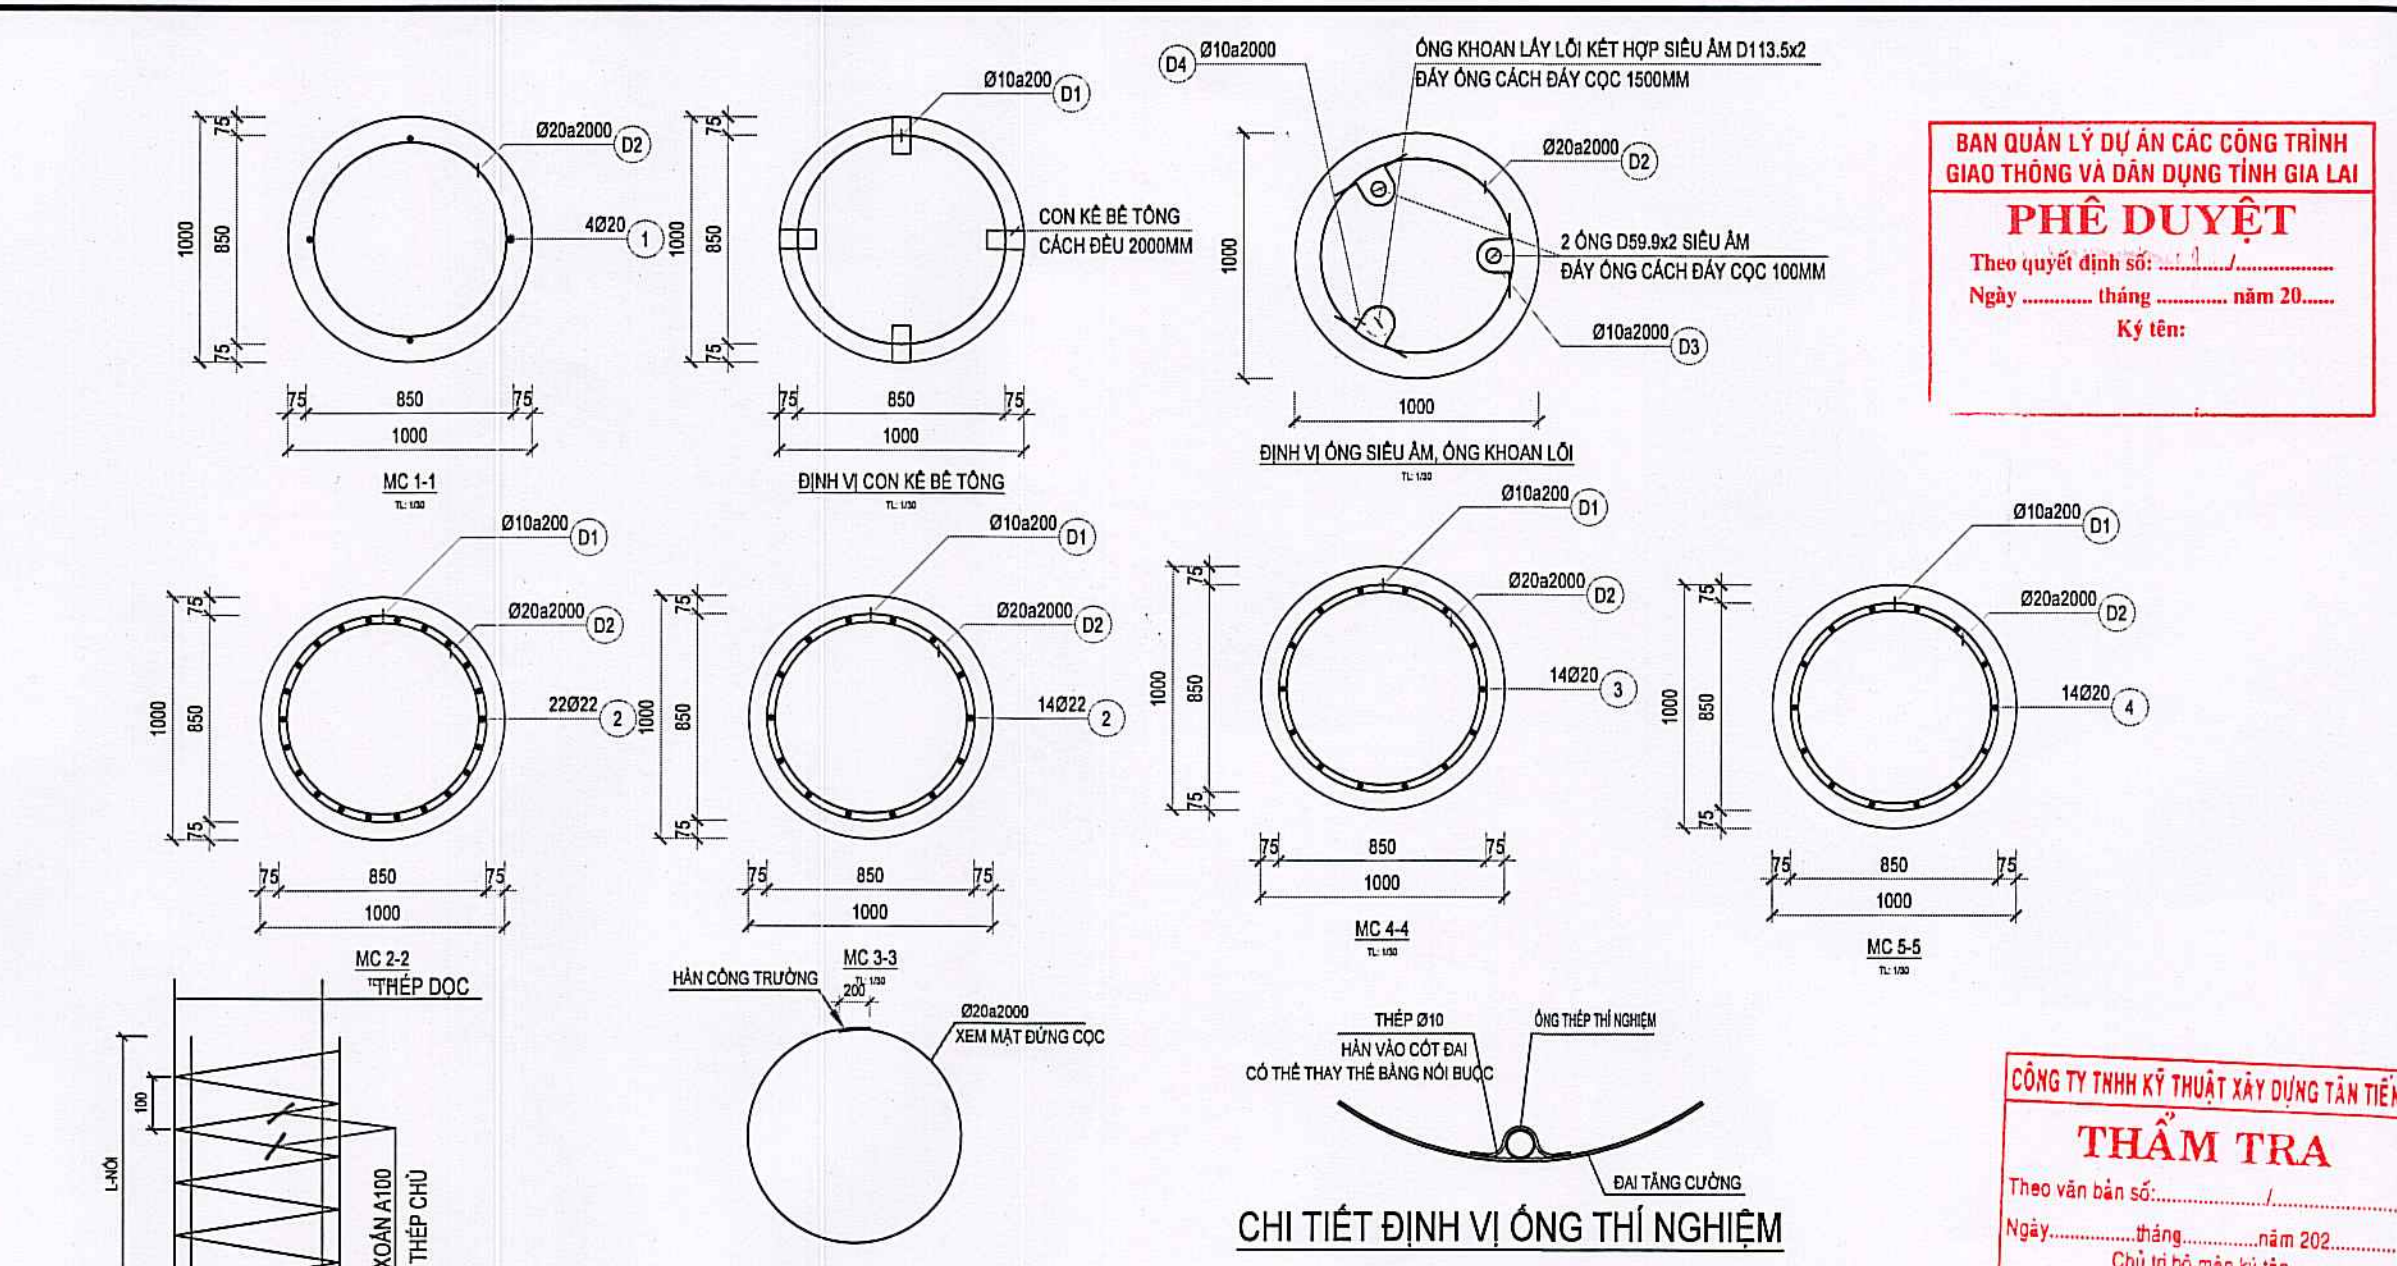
Ø20a2000 D2
4Ø20 1
1000
850
75
75
75 850 75
1000
MC 1-1
TL 1/30

Ø10a200 D1
CON KÊ BÊ TÔNG
CÁCH ĐỀU 2000MM
1000
850
75
75
75 850 75
1000
ĐỊNH VỊ CON KÊ BÊ TÔNG
TL 1/30

D4 Ø10a2000
ỐNG KHOAN LẤY LÕI KẾT HỢP SIÊU ÂM D113.5x2
ĐÁY ỐNG CÁCH ĐÁY CỌC 1500MM
Ø20a2000 D2
2 ỐNG D59.9x2 SIÊU ÂM
ĐÁY ỐNG CÁCH ĐÁY CỌC 100MM
Ø10a2000 D3
1000
1000
ĐỊNH VỊ ỐNG SIÊU ÂM, ỐNG KHOAN LÕI
TL 1/30

BAN QUẢN LÝ DỰ ÁN CÁC CÔNG TRÌNH GIAO THÔNG VÀ DÂN DỤNG TỈNH GIA LAI
PHÊ DUYỆT
Theo quyết định số: ............/..................
Ngày ............ tháng ............ năm 20......
Ký tên:

Ø10a200 D1
Ø20a2000 D2
22Ø22 2
1000
850
75
75
75 850 75
1000
MC 2-2

Ø10a200 D1
Ø20a2000 D2
14Ø22 2
1000
850
75
75
75 850 75
1000
MC 3-3
TL 1/30

Ø10a200 D1
Ø20a2000 D2
14Ø20 3
1000
850
75
75
75 850 75
1000
MC 4-4
TL 1/30

Ø10a200 D1
Ø20a2000 D2
14Ø20 4
1000
850
75
75
75 850 75
1000
MC 5-5
TL 1/30

THÉP DỌC
100
L-NỐI
XOẮN A100
THÉP CHỦ

HÀN CÔNG TRƯỜNG
200
Ø20a2000
XEM MẶT ĐỨNG CỌC

THÉP Ø10
HÀN VÀO CỐT ĐAI
CÓ THỂ THAY THẾ BẰNG NỐI BUỘC
ỐNG THÉP THÍ NGHIỆM
ĐAI TĂNG CƯỜNG
CHI TIẾT ĐỊNH VỊ ỐNG THÍ NGHIỆM

CÔNG TY TNHH KỸ THUẬT XÂY DỰNG TÂN TIẾ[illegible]
THẨM TRA
Theo văn bản số:......................./......................
Ngày.................tháng..............năm 202..............
Chủ trì bộ môn ký tên